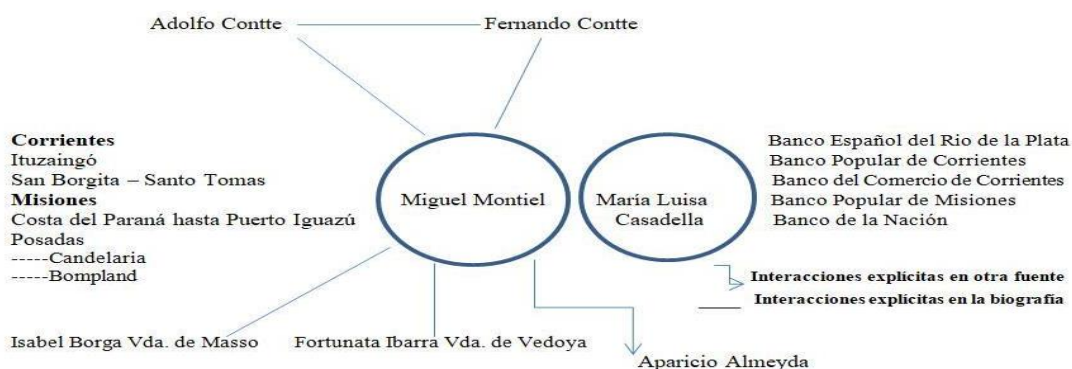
Adolfo Contte

Fernando Contte

**Corrientes**
Ituzaingó
San Borgita – Santo Tomas
**Misiones**
Costa del Paraná hasta Puerto Iguazú
Posadas
-----Candelaria
-----Bompland

Miguel Montiel

María Luisa Casadella

Banco Español del Rio de la Plata
Banco Popular de Corrientes
Banco del Comercio de Corrientes
Banco Popular de Misiones
Banco de la Nación

Interacciones explícitas en otra fuente
Interacciones explícitas en la biografía

Isabel Borga Vda. de Masso

Fortunata Ibarra Vda. de Vedoya

Aparicio Almeyda